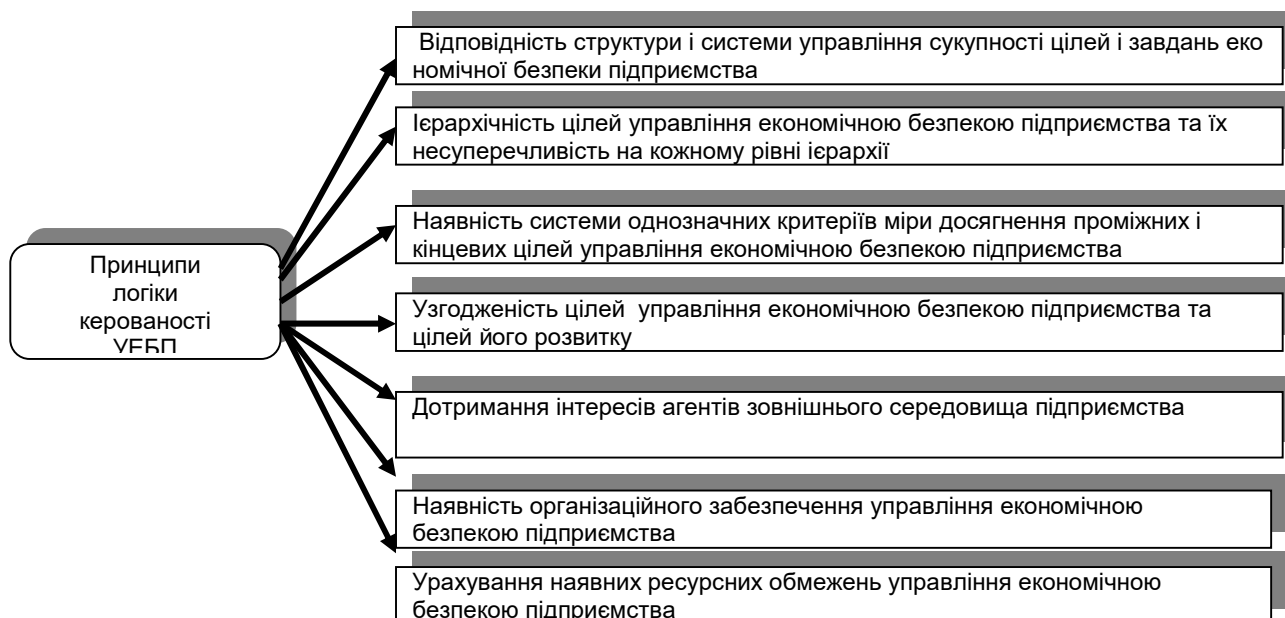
Принципи логіки керованості УЕБП

Відповідність структури і системи управління сукупності цілей і завдань еко номічної безпеки підприємства

Ієрархічність цілей управління економічною безпекою підприємства та їх несуперечливість на кожному рівні ієрархії

Наявність системи однозначних критеріїв міри досягнення проміжних і кінцевих цілей управління економічною безпекою підприємства

Узгодженість цілей управління економічною безпекою підприємства та цілей його розвитку

Дотримання інтересів агентів зовнішнього середовища підприємства

Наявність організаційного забезпечення управління економічною безпекою підприємства

Урахування наявних ресурсних обмежень управління економічною безпекою підприємства